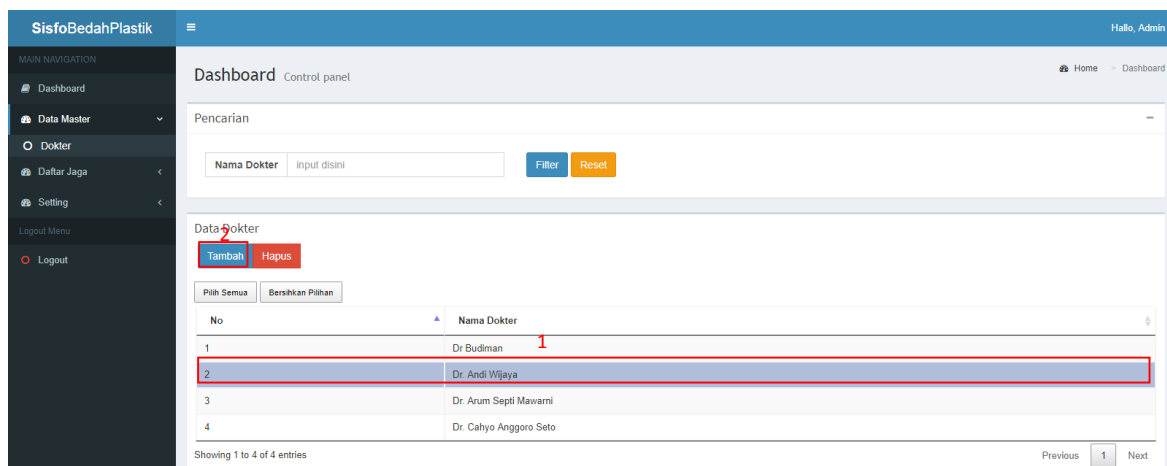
SisfoBedahPlastik

Hallo, Admin

MAIN NAVIGATION

Dashboard

Data Master

Dokter

Daftar Jaga

Setting

Logout Menu

Logout

Dashboard Control panel

Home > Dashboard

Pencarian

Nama Dokter input disini

Filter Reset

Data Dokter

2

Tambah Hapus

Pilih Semua Bersihkan Pilihan

| No | Nama Dokter |
|---|---|
| 1 | Dr Budiman |
| 2 | Dr. Andi Wijaya |
| 3 | Dr. Arum Septi Mawarni |
| 4 | Dr. Cahyo Anggoro Seto |

1

Showing 1 to 4 of 4 entries

Previous 1 Next